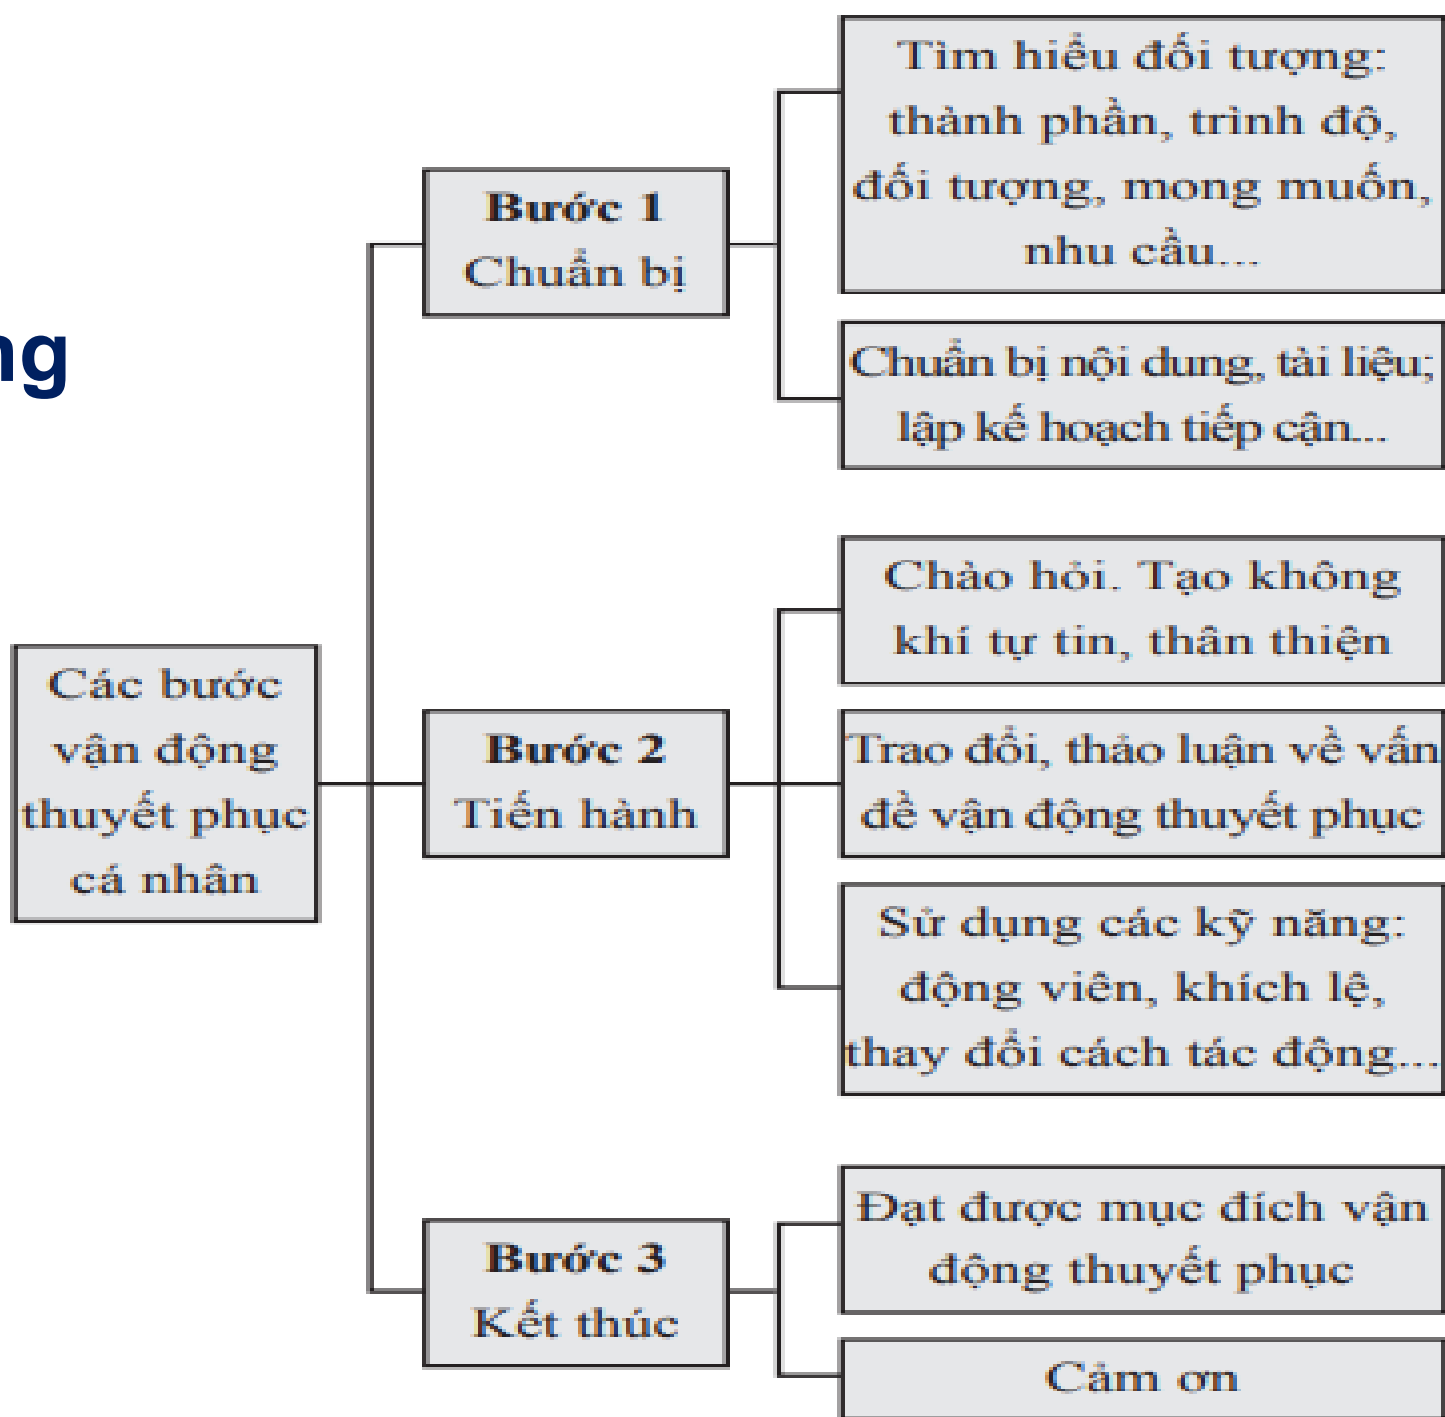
ng

Các bước vận động thuyết phục cá nhân

Bước 1
Chuẩn bị

Tìm hiểu đối tượng: thành phần, trình độ, đối tượng, mong muốn, nhu cầu...

Chuẩn bị nội dung, tài liệu; lập kế hoạch tiếp cận...

Bước 2
Tiến hành

Chào hỏi. Tạo không khí tự tin, thân thiện

Trao đổi, thảo luận về vấn đề vận động thuyết phục

Sử dụng các kỹ năng: động viên, khích lệ, thay đổi cách tác động...

Bước 3
Kết thúc

Đạt được mục đích vận động thuyết phục

Cảm ơn